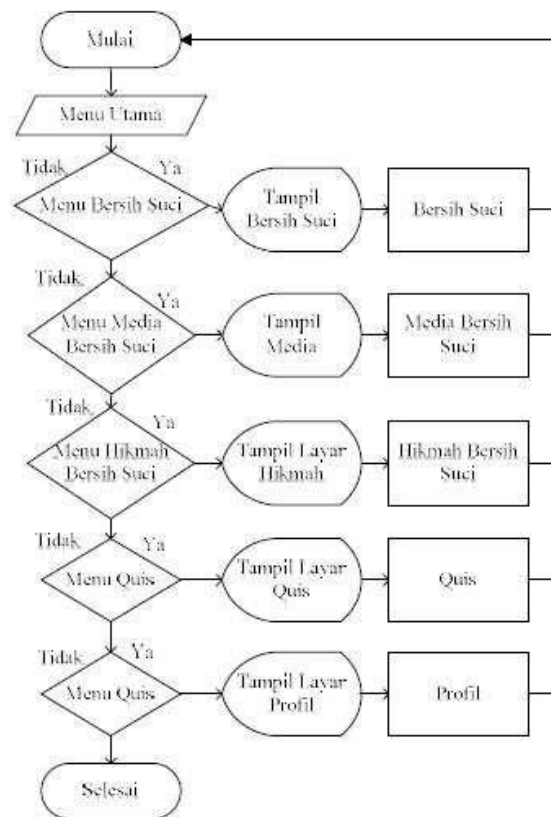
Mulai

Menu Utama

Tidak

Ya

Menu Bersih Suci

Tampil Bersih Suci

Bersih Suci

Tidak

Ya

Menu Media Bersih Suci

Tampil Media

Media Bersih Suci

Tidak

Ya

Menu Hikmah Bersih Suci

Tampil Layar Hikmah

Hikmah Bersih Suci

Tidak

Ya

Menu Quis

Tampil Layar Quis

Quis

Tidak

Ya

Menu Quis

Tampil Layar Profil

Profil

Selesai